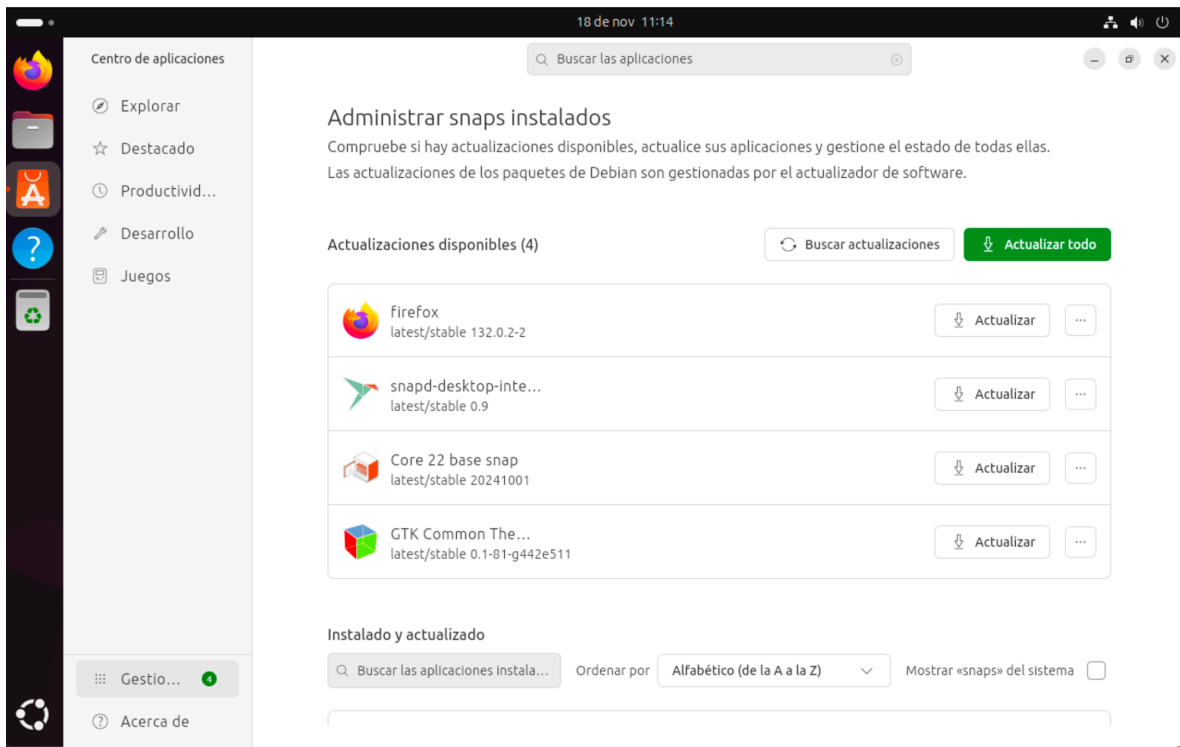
18 de nov 11:14

Centro de aplicaciones

Explorar
Destacado
Productivid…
Desarrollo
Juegos

Gestio… 4
Acerca de

Buscar las aplicaciones

Administrar snaps instalados

Compruebe si hay actualizaciones disponibles, actualice sus aplicaciones y gestione el estado de todas ellas. Las actualizaciones de los paquetes de Debian son gestionadas por el actualizador de software.

Actualizaciones disponibles (4)

Buscar actualizaciones

Actualizar todo

firefox
latest/stable 132.0.2-2
Actualizar
···

snapd-desktop-inte…
latest/stable 0.9
Actualizar
···

Core 22 base snap
latest/stable 20241001
Actualizar
···

GTK Common The…
latest/stable 0.1-81-g442e511
Actualizar
···

Instalado y actualizado

Buscar las aplicaciones instala…

Ordenar por

Alfabético (de la A a la Z)

Mostrar «snaps» del sistema